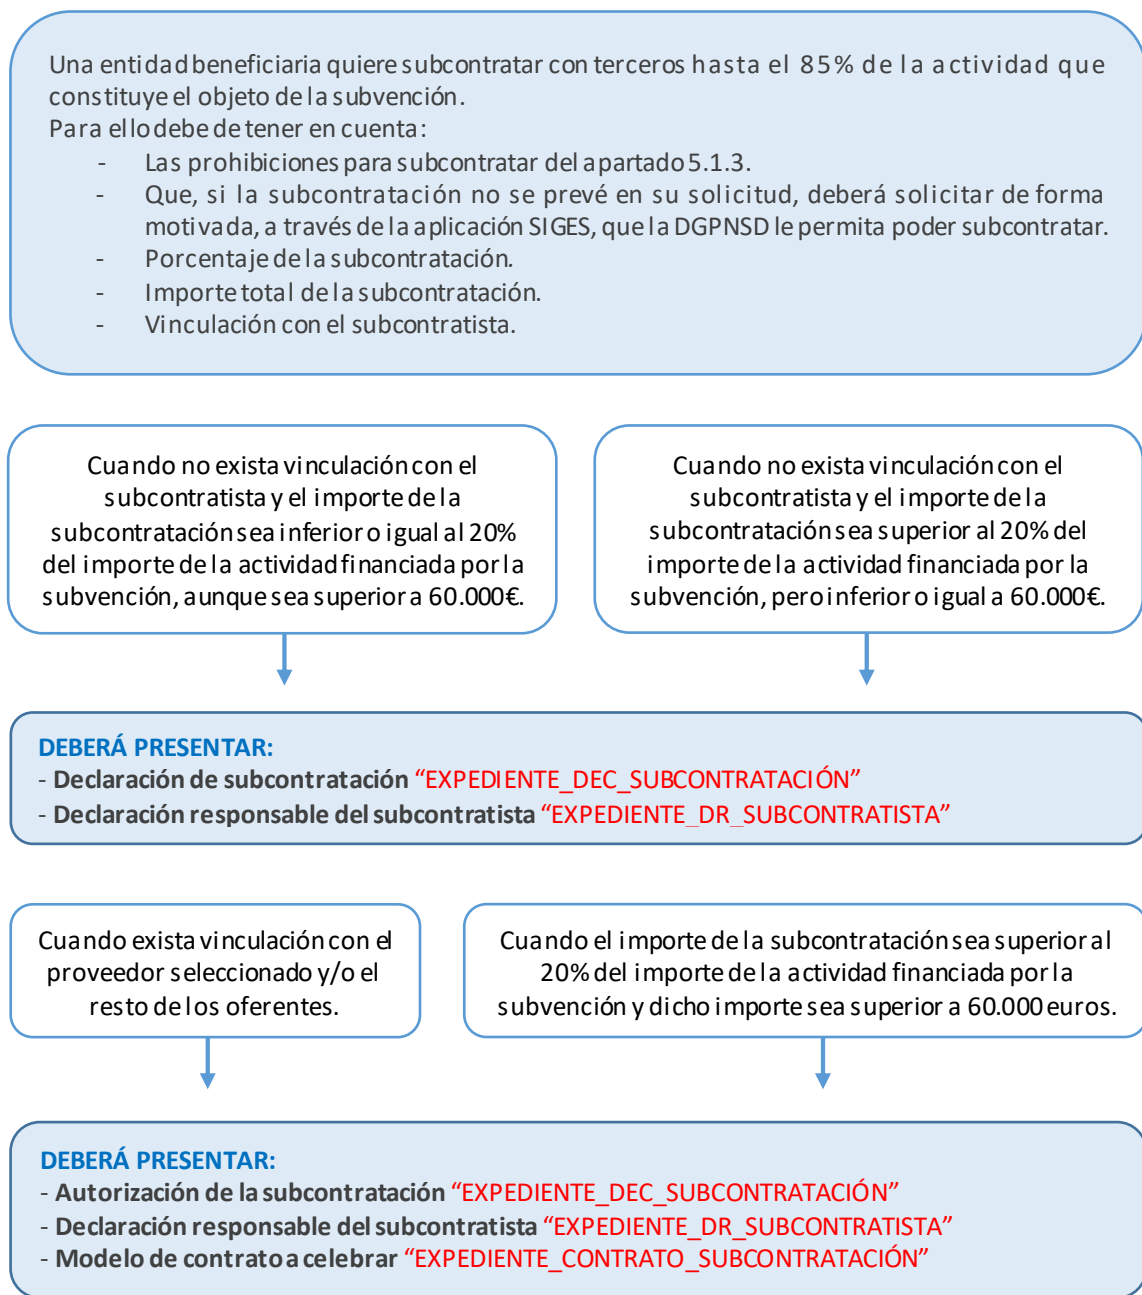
Una entidad beneficiaria quiere subcontratar con terceros hasta el 85% de la actividad que constituye el objeto de la subvención.
Para ello debe de tener en cuenta:
- Las prohibiciones para subcontratar del apartado 5.1.3.
- Que, si la subcontratación no se prevé en su solicitud, deberá solicitar de forma motivada, a través de la aplicación SIGES, que la DGPNSD le permita poder subcontratar.
- Porcentaje de la subcontratación.
- Importe total de la subcontratación.
- Vinculación con el subcontratista.

Cuando no exista vinculación con el subcontratista y el importe de la subcontratación sea inferior o igual al 20% del importe de la actividad financiada por la subvención, aunque sea superior a 60.000€.

Cuando no exista vinculación con el subcontratista y el importe de la subcontratación sea superior al 20% del importe de la actividad financiada por la subvención, pero inferior o igual a 60.000€.

DEBERÁ PRESENTAR:
- Declaración de subcontratación "EXPEDIENTE_DEC_SUBCONTRATACIÓN"
- Declaración responsable del subcontratista "EXPEDIENTE_DR_SUBCONTRATISTA"

Cuando exista vinculación con el proveedor seleccionado y/o el resto de los oferentes.

Cuando el importe de la subcontratación sea superior al 20% del importe de la actividad financiada por la subvención y dicho importe sea superior a 60.000 euros.

DEBERÁ PRESENTAR:
- Autorización de la subcontratación "EXPEDIENTE_DEC_SUBCONTRATACIÓN"
- Declaración responsable del subcontratista "EXPEDIENTE_DR_SUBCONTRATISTA"
- Modelo de contrato a celebrar "EXPEDIENTE_CONTRATO_SUBCONTRATACIÓN"